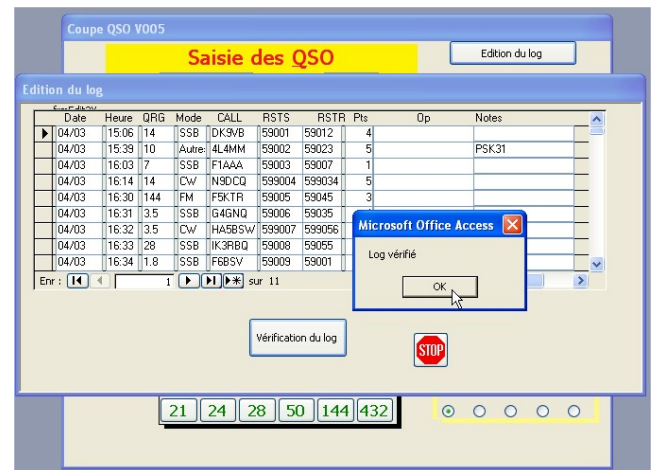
Coupe QSO V005

Saisie des QSO

Edition du log

Edition du log

| | Date | Heure | QRG | Mode | CALL | RSTS | RSTR | Pts | Op | Notes |
|---|---|---|---|---|---|---|---|---|---|---|
| ▶ | 04/03 | 15:06 | 14 | SSB | DK9VB | 59001 | 59012 | 4 | | |
| | 04/03 | 15:39 | 10 | Autre: | 4L4MM | 59002 | 59023 | 5 | | PSK31 |
| | 04/03 | 16:03 | 7 | SSB | F1AAA | 59003 | 59007 | 1 | | |
| | 04/03 | 16:14 | 14 | CW | N9DCQ | 599004 | 599034 | 5 | | |
| | 04/03 | 16:30 | 144 | FM | F5KTR | 59005 | 59045 | 3 | | |
| | 04/03 | 16:31 | 3.5 | SSB | G4GNQ | 59006 | 59035 | | | |
| | 04/03 | 16:32 | 3.5 | CW | HA5BSW | 599007 | 599056 | | | |
| | 04/03 | 16:33 | 28 | SSB | IK3RBQ | 59008 | 59055 | | | |
| | 04/03 | 16:34 | 1.8 | SSB | F6BSV | 59009 | 59001 | | | |

Enr : 1 sur 11

Microsoft Office Access

Log vérifié

OK

Vérification du log

STOP

21 24 28 50 144 432